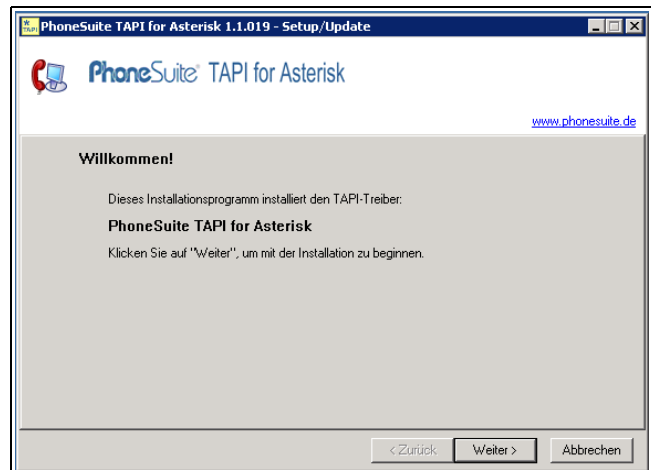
PhoneSuite TAPI for Asterisk 1.1.019 - Setup/Update

PhoneSuite® TAPI for Asterisk

www.phonesuite.de

Willkommen!

Dieses Installationsprogramm installiert den TAPI-Treiber:

PhoneSuite TAPI for Asterisk

Klicken Sie auf "Weiter", um mit der Installation zu beginnen.

< Zurück
Weiter >
Abbrechen